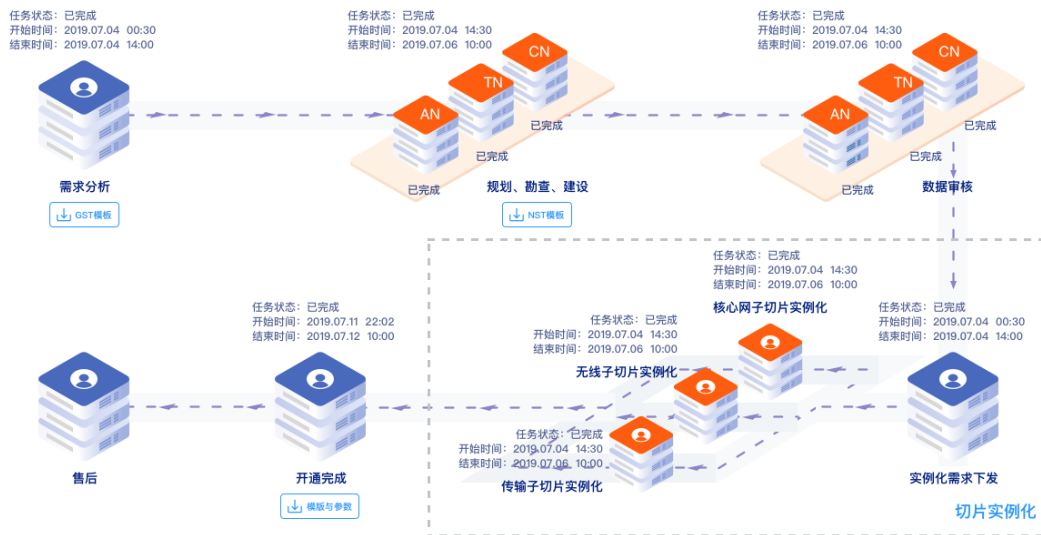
任务状态：已完成
开始时间：2019.07.04 00:30
结束时间：2019.07.04 14:00

需求分析

GST模板

任务状态：已完成
开始时间：2019.07.04 14:30
结束时间：2019.07.06 10:00

CN
TN
AN
已完成
已完成
已完成

规划、勘查、建设

NST模板

任务状态：已完成
开始时间：2019.07.04 14:30
结束时间：2019.07.06 10:00

CN
TN
AN
已完成
已完成
已完成

数据审核

任务状态：已完成
开始时间：2019.07.04 14:30
结束时间：2019.07.06 10:00

核心网子切片实例化

任务状态：已完成
开始时间：2019.07.04 00:30
结束时间：2019.07.04 14:00

任务状态：已完成
开始时间：2019.07.11 22:02
结束时间：2019.07.12 10:00

任务状态：已完成
开始时间：2019.07.04 14:30
结束时间：2019.07.06 10:00

无线子切片实例化

任务状态：已完成
开始时间：2019.07.04 14:30
结束时间：2019.07.06 10:00

传输子切片实例化

售后

开通完成

模版与参数

实例化需求下发

切片实例化